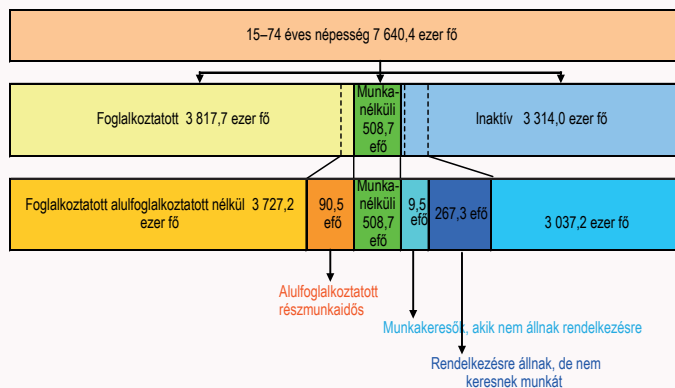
15–74 éves népesség 7 640,4 ezer fő

Foglalkoztatott 3 817,7 ezer fő

Munkanélküli 508,7 efő

Inaktív 3 314,0 ezer fő

Foglalkoztatott alulfoglalkoztatott nélkül 3 727,2 ezer fő

90,5 efő

Munkanélküli 508,7 efő

9,5 efő

267,3 efő

3 037,2 ezer fő

Alulfoglalkoztatott részmunkaidős

Munkakeresők, akik nem állnak rendelkezésre

Rendelkezésre állnak, de nem keresnek munkát